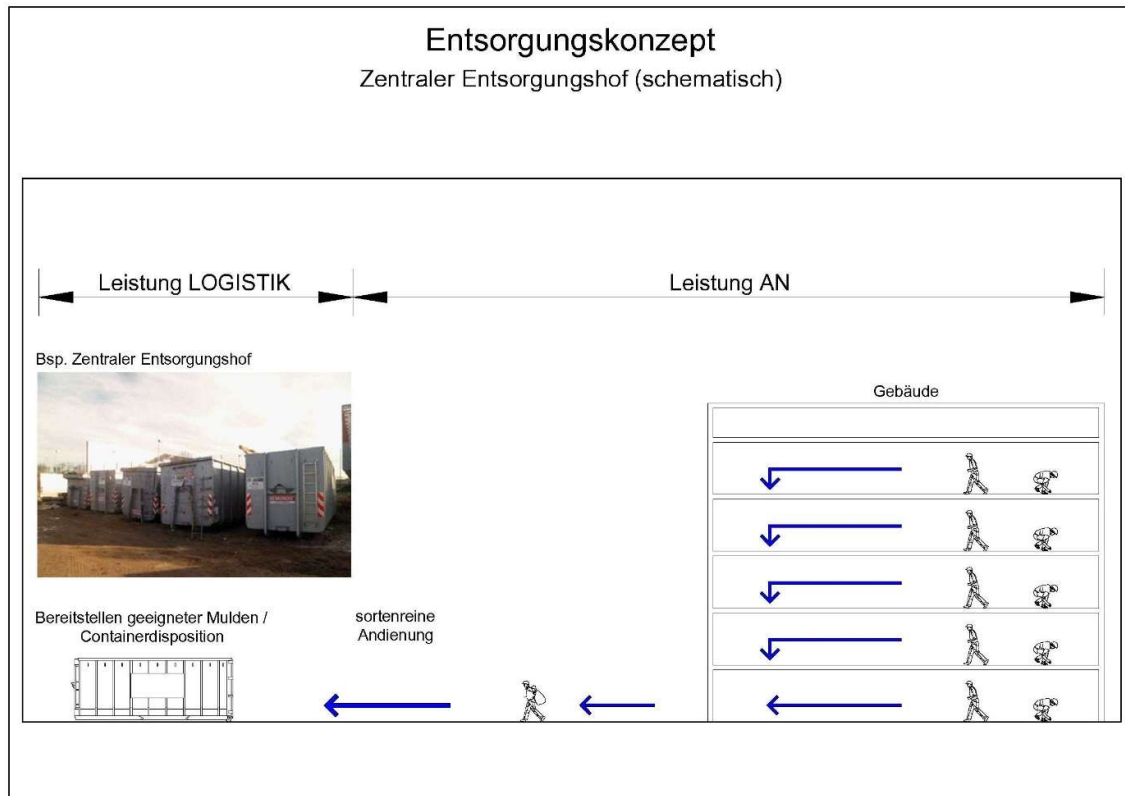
Entsorgungskonzept

Zentraler Entsorgungshof (schematisch)

Leistung LOGISTIK

Leistung AN

Bsp. Zentraler Entsorgungshof

Gebäude

Bereitstellen geeigneter Mulden / Containerdisposition

sortenreine Andienung